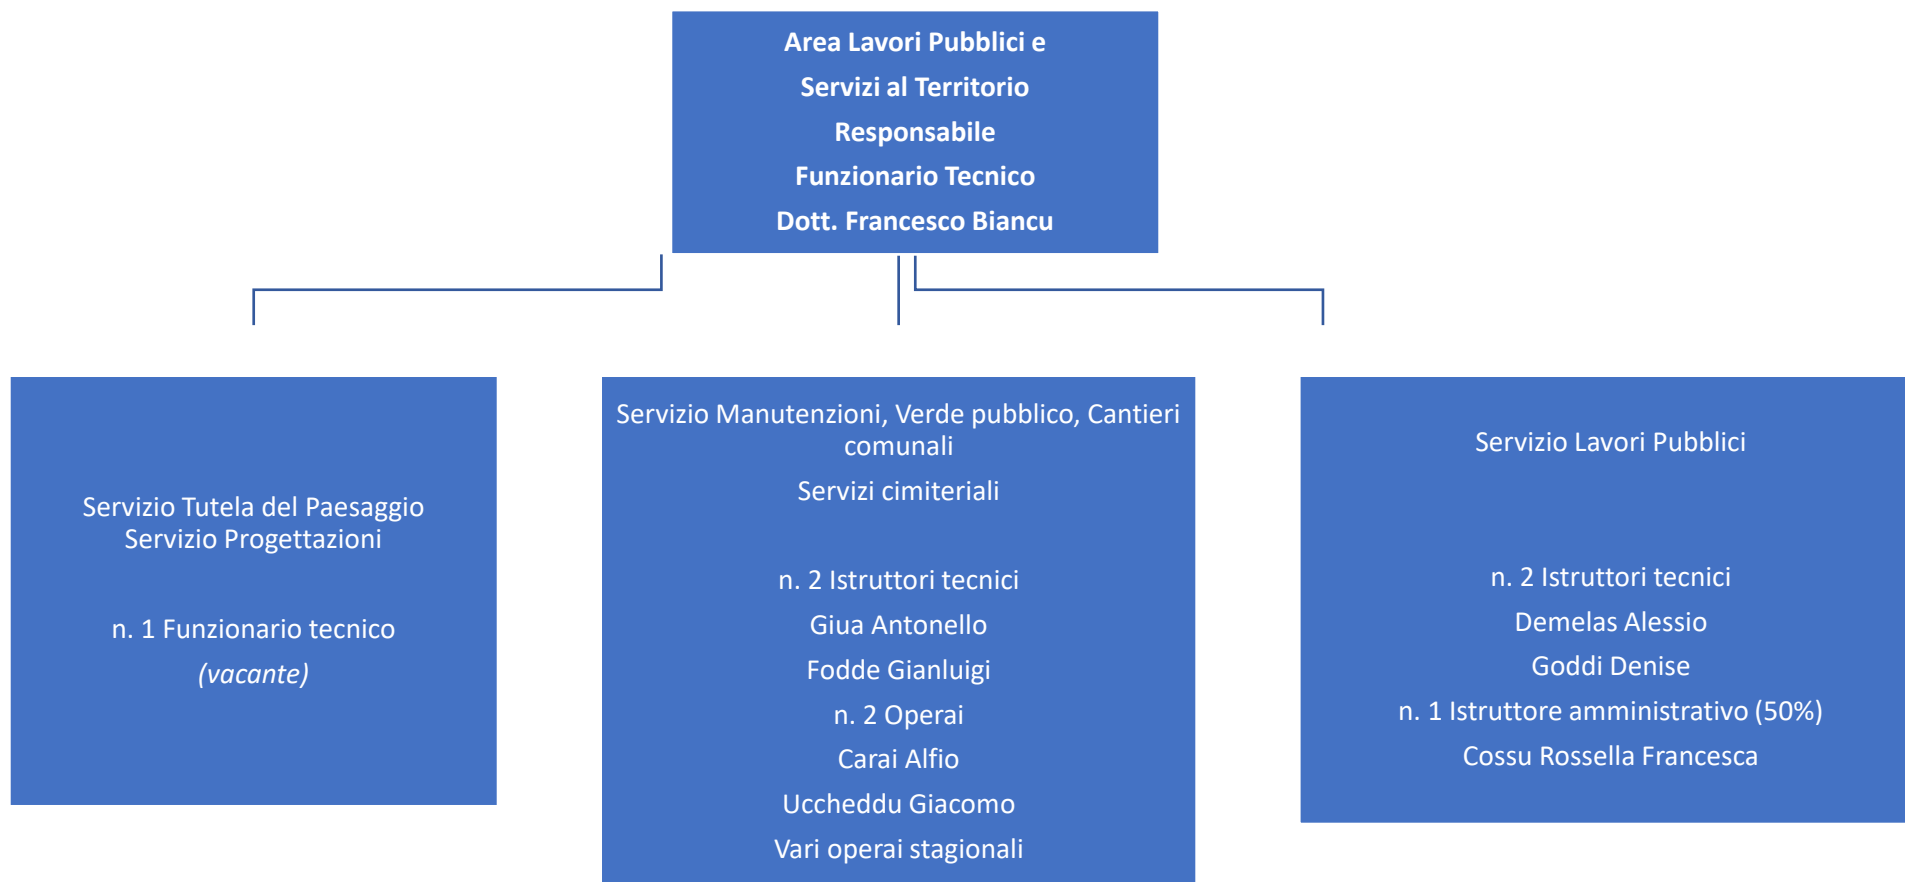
Area Lavori Pubblici e
Servizi al Territorio
Responsabile
Funzionario Tecnico
Dott. Francesco Biancu

Servizio Tutela del Paesaggio
Servizio Progettazioni

n. 1 Funzionario tecnico
*(vacante)*

Servizio Manutenzioni, Verde pubblico, Cantieri comunali
Servizi cimiteriali

n. 2 Istruttori tecnici
Giua Antonello
Fodde Gianluigi
n. 2 Operai
Carai Alfio
Uccheddu Giacomo
Vari operai stagionali

Servizio Lavori Pubblici

n. 2 Istruttori tecnici
Demelas Alessio
Goddi Denise
n. 1 Istruttore amministrativo (50%)
Cossu Rossella Francesca